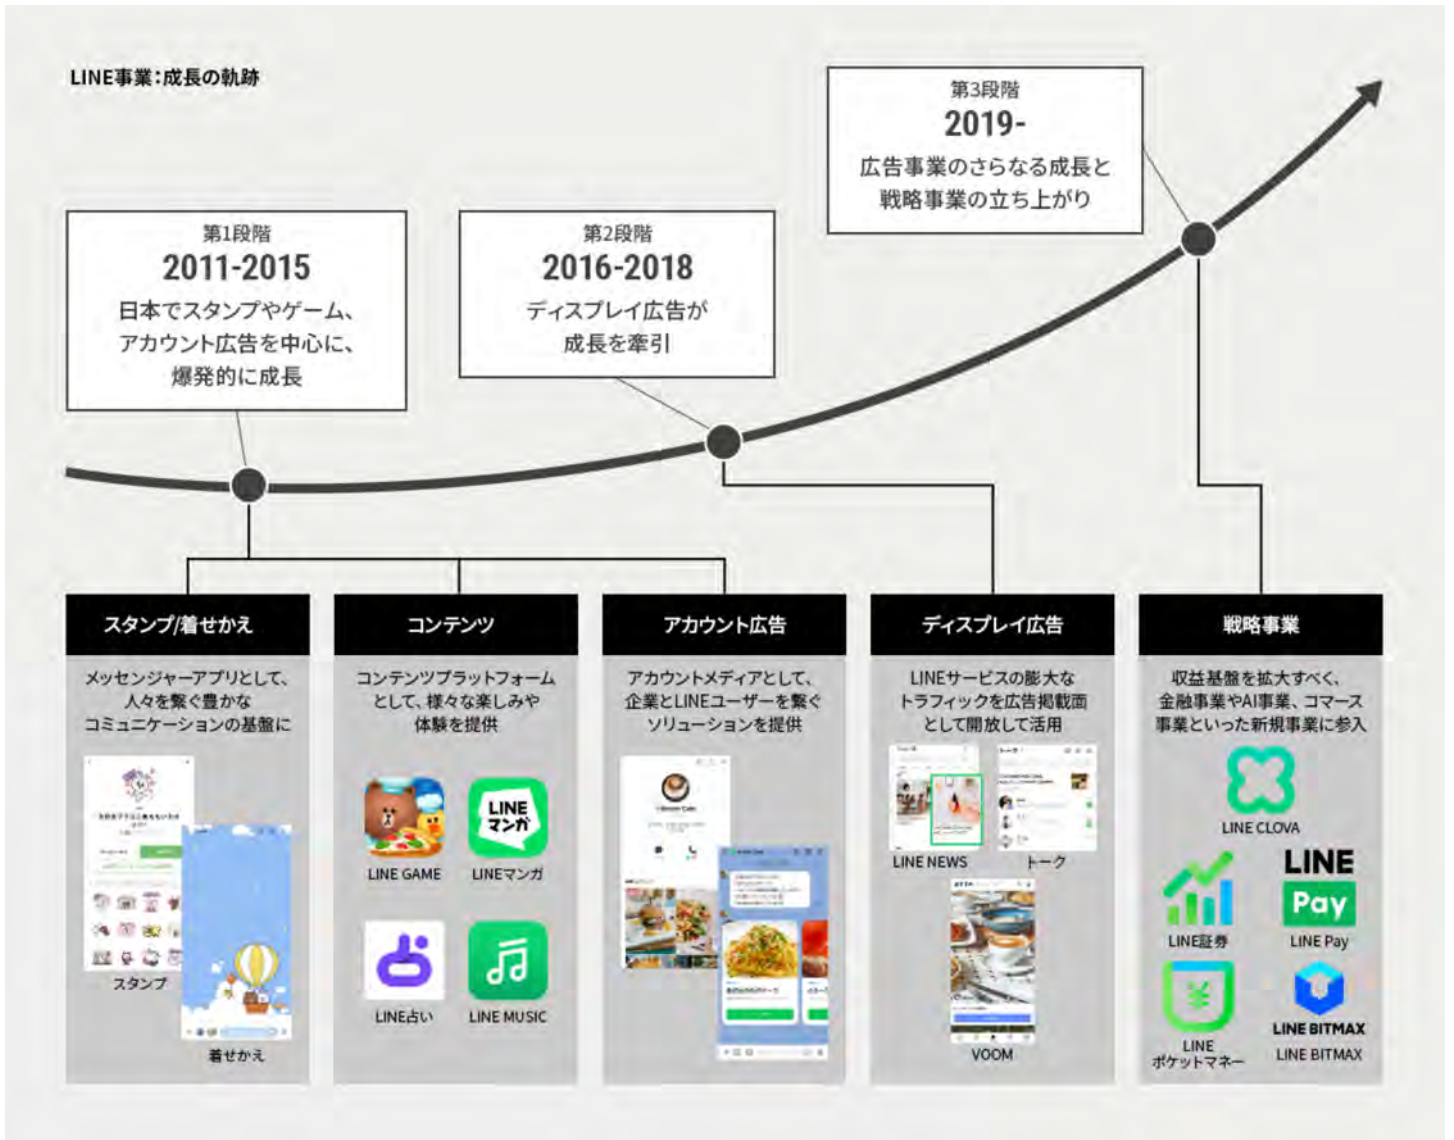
LINE事業：成長の軌跡

第3段階
2019-
広告事業のさらなる成長と戦略事業の立ち上がり

第1段階
2011-2015
日本でスタンプやゲーム、アカウント広告を中心に、爆発的に成長

第2段階
2016-2018
ディスプレイ広告が成長を牽引

スタンプ/着せかえ
メッセンジャーアプリとして、人々を繋ぐ豊かなコミュニケーションの基盤に
スタンプ
着せかえ

コンテンツ
コンテンツプラットフォームとして、様々な楽しみや体験を提供
LINE GAME
LINEマンガ
LINE占い
LINE MUSIC

アカウント広告
アカウントメディアとして、企業とLINEユーザーを繋ぐソリューションを提供

ディスプレイ広告
LINEサービスの膨大なトラフィックを広告掲載面として開放して活用
LINE NEWS
トーク
VOOM

戦略事業
収益基盤を拡大すべく、金融事業やAI事業、コマース事業といった新規事業に参入
LINE CLOVA
LINE証券
LINE Pay
LINE Pay
LINE ポケットマネー
LINE BITMAX
LINE BITMAX